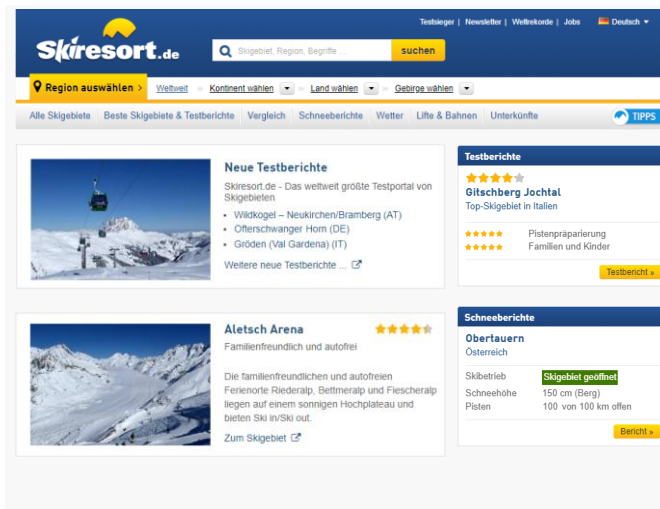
Testsieger | Newsletter | Weltrekorde | Jobs
Deutsch

Skiresort.de

Skigebiet, Region, Begriffe ...
suchen

Region auswählen
Weltweit
Kontinent wählen
Land wählen
Gebirge wählen

Alle Skigebiete
Beste Skigebiete & Testberichte
Vergleich
Schneeberichte
Wetter
Lifte & Bahnen
Unterkünfte
TIPPS

Neue Testberichte

Skiresort.de - Das weltweit größte Testportal von Skigebieten

- Wildkogel – Neukirchen/Bramberg (AT)
- Ofterschwanger Horn (DE)
- Gröden (Val Gardena) (IT)

Weitere neue Testberichte ...

Testberichte

Gitschberg Jochtal
Top-Skigebiet in Italien

Pistenpräparierung
Familien und Kinder

Testbericht »

Aletsch Arena

Familienfreundlich und autofrei

Die familienfreundlichen und autofreien Ferienorte Riederalp, Bettmeralp und Fiescheralp liegen auf einem sonnigen Hochplateau und bieten Ski in/Ski out.

Zum Skigebiet

Schneeberichte

Obertauern
Österreich

| Skibetrieb | Skigebiet geöffnet |
|---|---|
| Schneehöhe | 150 cm (Berg) |
| Pisten | 100 von 100 km offen |

Bericht »